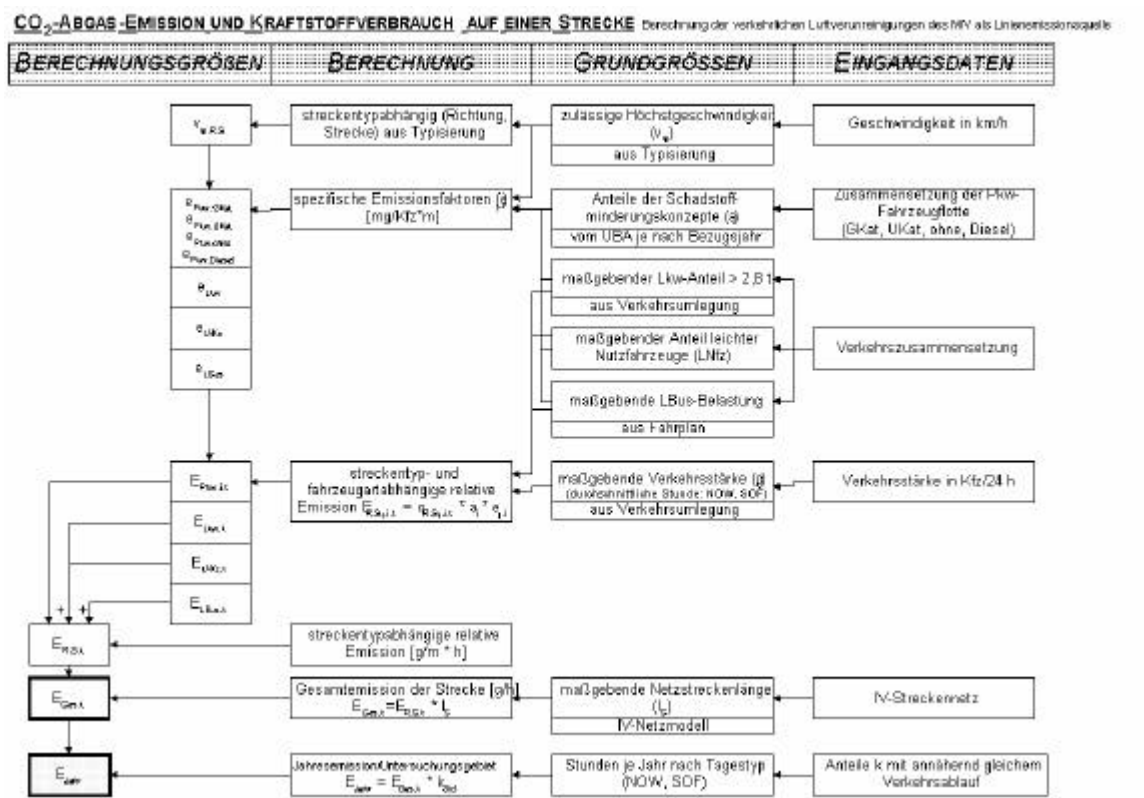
$CO_2$-ABGAS-EMISSION UND KRAFTSTOFFVERBRAUCH AUF EINER STRECKE Berechnung der verkehrlichen Luftverunreinigungen des MIV als Linienemissionsquelle

| BERECHNUNGSGRÖßEN | BERECHNUNG | GRUNDGRÖSSEN | EINGANGSDATEN |
|---|---|---|---|

$v_{st,R,S}$

streckentypabhängig (Richtung, Strecke) aus Typisierung

zulässige Höchstgeschwindigkeit ($v_{zul}$)
aus Typisierung

Geschwindigkeit in km/h

$e_{Pkw,GKat}$
$e_{Pkw,UKat}$
$e_{Pkw,ohne}$
$e_{Pkw,Diesel}$

$e_{Lkw}$

$e_{LNfz}$

$e_{LBus}$

spezifische Emissionsfaktoren (g) [mg/Kfz*m]

Anteile der Schadstoffminderungskonzepte (a)
vom UBA je nach Bezugsjahr

Zusammensetzung der Pkw-Fahrzeugflotte (GKat, UKat, ohne, Diesel)

maßgebender Lkw-Anteil > 2,8 t
aus Verkehrsumlegung

maßgebender Anteil leichter Nutzfahrzeuge (LNfz)

Verkehrszusammensetzung

maßgebende LBus-Belastung
aus Fahrplan

$E_{Pkw,i,t}$

$E_{Lkw,i,t}$

$E_{LNfz,i,t}$

$E_{LBus,i,t}$

streckentyp- und fahrzeugartabhängige relative Emission $E_{R,S,j,i,t} = q_{R,S,j,i,t} * a_i * e_{j,i}$

maßgebende Verkehrsstärke (q) (durchschnittliche Stunde: NOW, SOF)
aus Verkehrsumlegung

Verkehrsstärke in Kfz/24 h

+ +

$E_{R,S,t}$

streckentypabhängige relative Emission [g/m * h]

$E_{Ges,t}$

Gesamtemission der Strecke [g/h]
$E_{Ges,t} = E_{R,S,t} * L$

maßgebende Netzstreckenlänge (L)
IV-Netzmodell

IV-Streckennetz

$E_{Jahr}$

Jahresemission/Untersuchungsgebiet
$E_{Jahr} = E_{Ges,t} * k_{Std}$

Stunden je Jahr nach Tagestyp (NOW, SOF)

Anteile k mit annähernd gleichem Verkehrsablauf